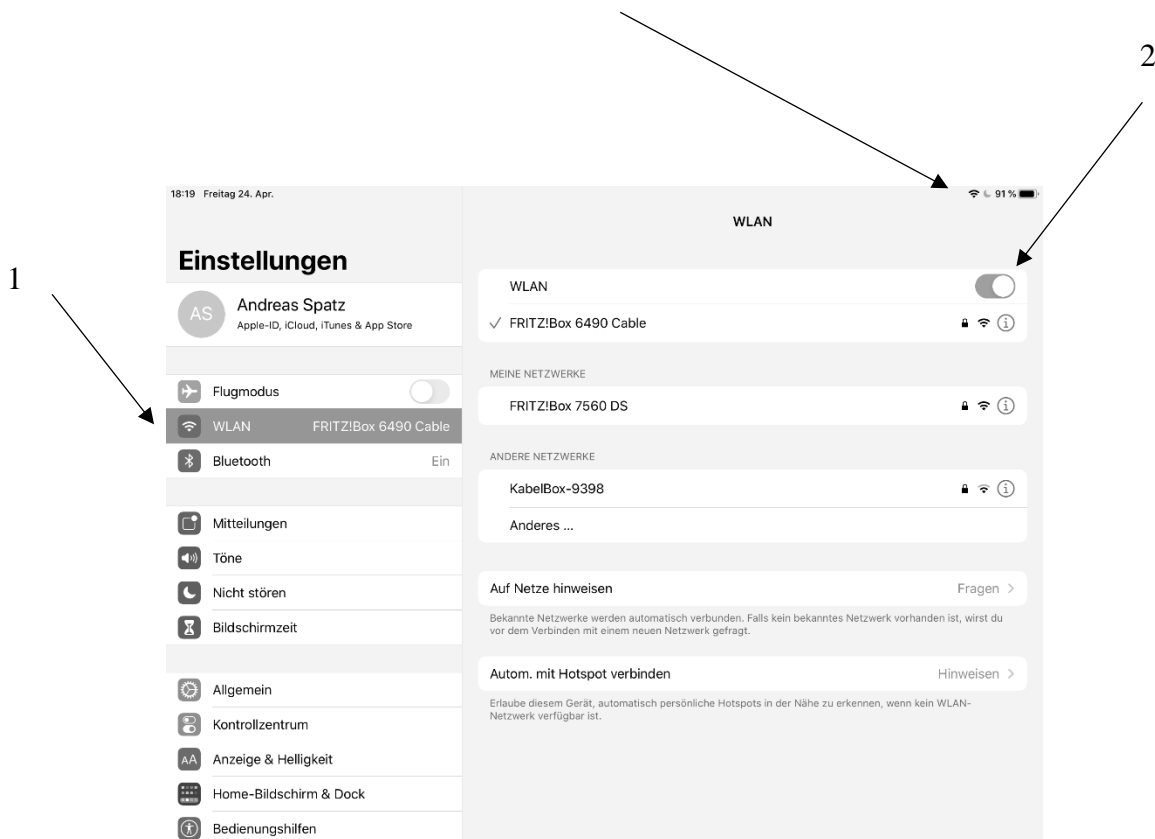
2

1

18:19 Freitag 24. Apr.

91 %

WLAN

Einstellungen

AS Andreas Spatz
Apple-ID, iCloud, iTunes & App Store

Flugmodus

WLAN FRITZ!Box 6490 Cable

Bluetooth Ein

Mitteilungen

Töne

Nicht stören

Bildschirmzeit

Allgemein

Kontrollzentrum

AA Anzeige & Helligkeit

Home-Bildschirm & Dock

Bedienungshilfen

WLAN

✓ FRITZ!Box 6490 Cable

MEINE NETZWERKE

FRITZ!Box 7560 DS

ANDERE NETZWERKE

KabelBox-9398

Anderes ...

Auf Netze hinweisen Fragen >

Bekannte Netzwerke werden automatisch verbunden. Falls kein bekanntes Netzwerk vorhanden ist, wirst du vor dem Verbinden mit einem neuen Netzwerk gefragt.

Autom. mit Hotspot verbinden Hinweisen >

Erlaube diesem Gerät, automatisch persönliche Hotspots in der Nähe zu erkennen, wenn kein WLAN-Netzwerk verfügbar ist.